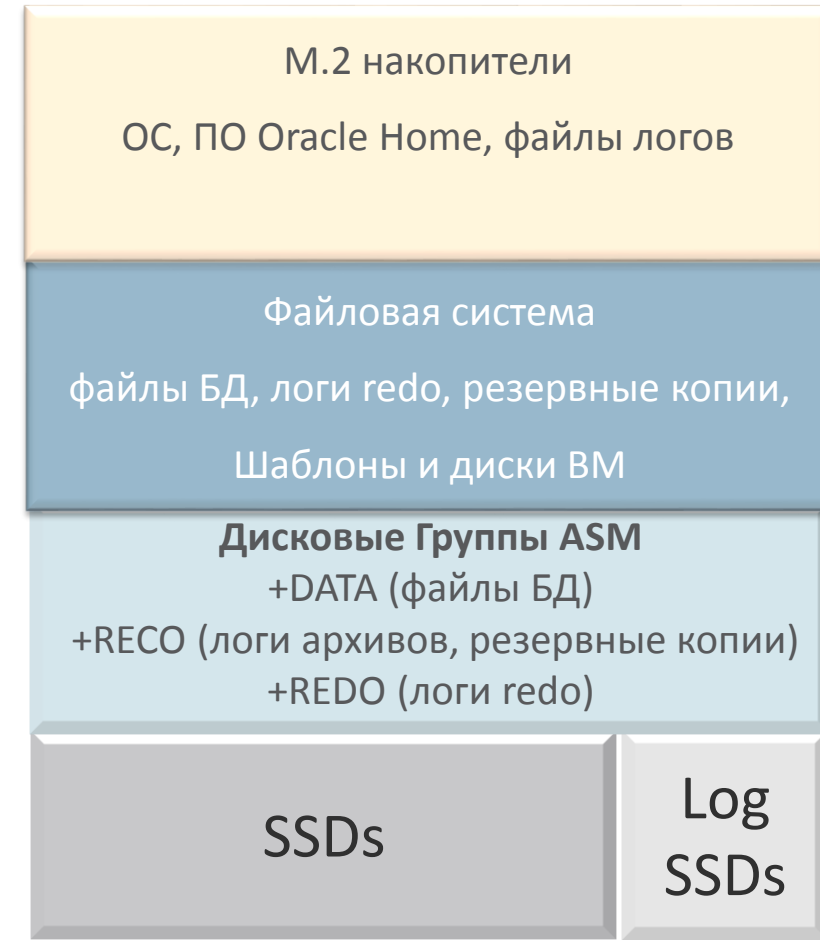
M.2 накопители

ОС, ПО Oracle Home, файлы логов

Файловая система

файлы БД, логи redo, резервные копии,

Шаблоны и диски ВМ

**Дисковые Группы ASM**
+DATA (файлы БД)
+RECO (логи архивов, резервные копии)
+REDO (логи redo)

SSDs

Log SSDs